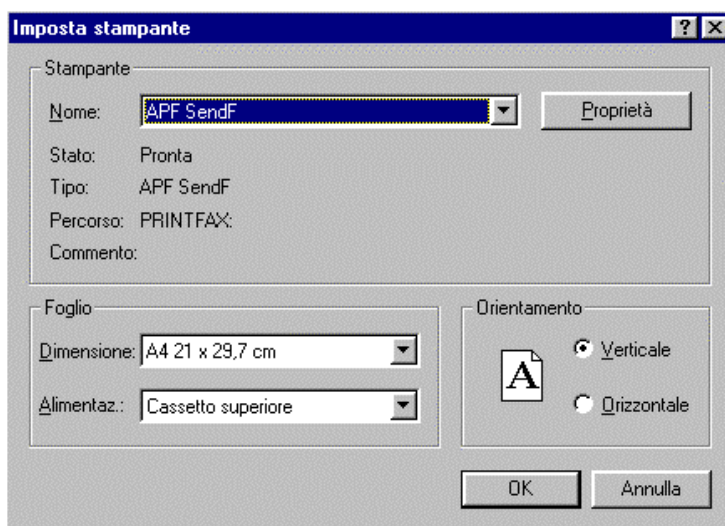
Imposta stampante

? X

Stampante

Nome: APF SendF

Proprietà

Stato: Pronta

Tipo: APF SendF

Percorso: PRINTFAX:

Commento:

Foglio

Dimensione: A4 21 x 29,7 cm

Alimentaz.: Cassetto superiore

Orientamento

A

Verticale

Orizzontale

OK

Annulla